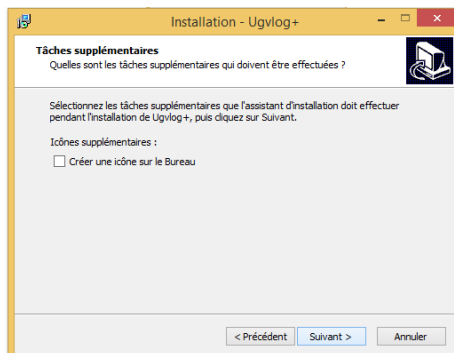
Installation - Ugvlog+

Tâches supplémentaires
Quelles sont les tâches supplémentaires qui doivent être effectuées ?

Sélectionnez les tâches supplémentaires que l'assistant d'installation doit effectuer pendant l'installation de Ugvlog+, puis cliquez sur Suivant.

Icônes supplémentaires :

Créer une icône sur le Bureau

< Précédent
Suivant >
Annuler